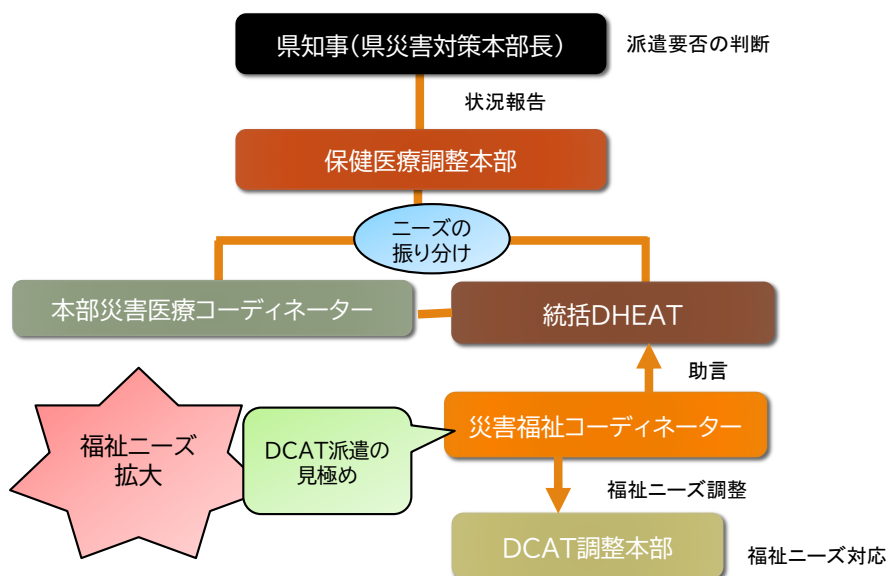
県知事（県災害対策本部長）

派遣要否の判断

状況報告

保健医療調整本部

ニーズの
振り分け

本部災害医療コーディネーター

統括DHEAT

助言

福祉ニーズ
拡大

DCAT派遣の
見極め

災害福祉コーディネーター

福祉ニーズ調整

DCAT調整本部

福祉ニーズ対応